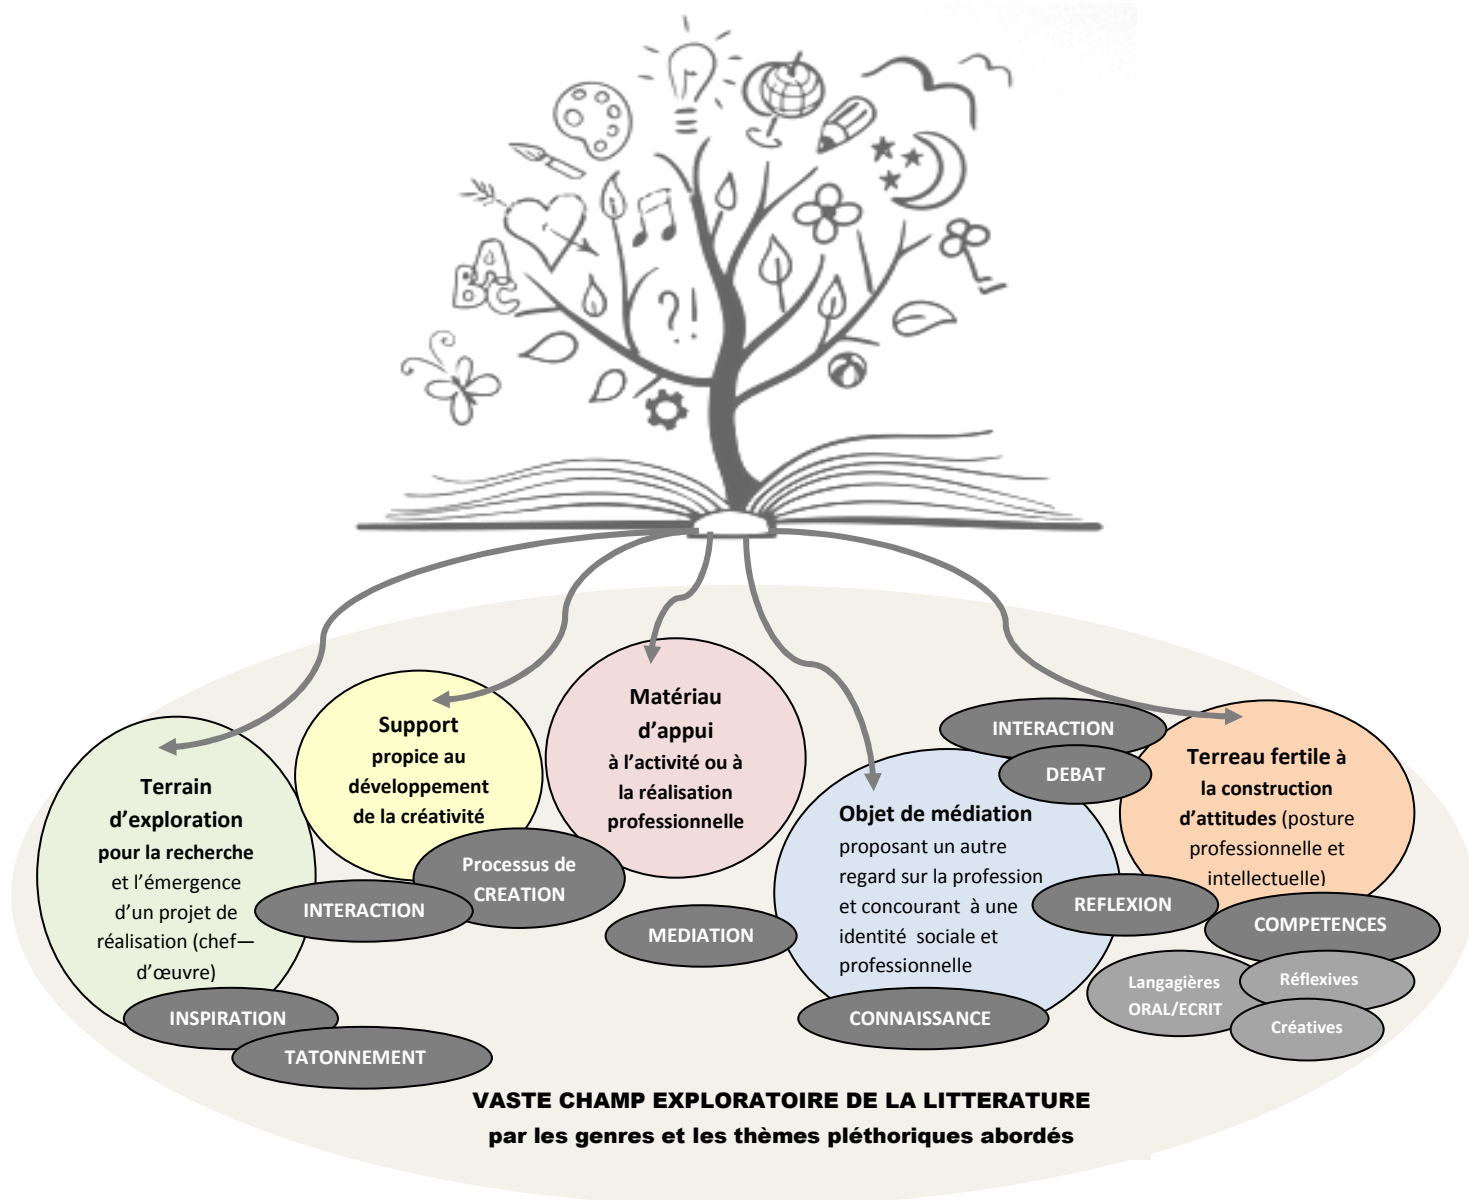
?!

A B C

Terrain d'exploration pour la recherche et l'émergence d'un projet de réalisation (chef—d'œuvre)

INSPIRATION

TATONNEMENT

Support propice au développement de la créativité

Processus de CREATION

INTERACTION

Matériau d'appui à l'activité ou à la réalisation professionnelle

MEDIATION

Objet de médiation proposant un autre regard sur la profession et concourant à une identité sociale et professionnelle

INTERACTION

DEBAT

REFLEXION

CONNAISSANCE

Terreau fertile à la construction d'attitudes (posture professionnelle et intellectuelle)

COMPETENCES

Langagières ORAL/ECRIT

Réflexives

Créatives

VASTE CHAMP EXPLORATOIRE DE LA LITTERATURE
par les genres et les thèmes pléthoriques abordés